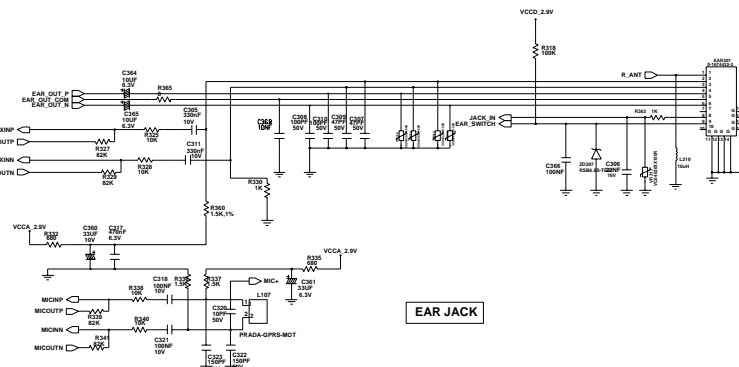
VCCD_2.9V

R318
100K

R_ANT

EAR301
G-1874524-2

JACK_IN
EAR_SWITCH

R363 1K

C364
10UF
6.3V

EAR_OUT_P
EAR_OUT_COM
EAR_OUT_N

R365
0

C365
10UF
6.3V

C305
330nF
10V

R322
10K

XINP
UTP

C311
330nF
10V

R327
82K

R328
10K

XINN
UTN

R325
82K

C369
10NF

C308
100PF
50V

C310
100PF
50V

C309
47PF
50V

C307
47PF
50V

C366
100NF

ZD307
RSB6.8S-T2

C306
22NF
16V

VD301

L310
10uH

R330
1K

R360
1.5K,1%

VCCA_2.9V

R332
680

C360
33UF
10V

C317
470nF
6.3V

VCCA_2.9V

R335
680

C361
33UF
6.3V

R336
1.5K

R337
.5K

MIC+

C318
100NF
10V

R338
10K

MICINP
MICOUTP

R339
82K

C320
10PF
50V

L107

MICINN

R340
10K

C321
100NF
10V

MICOUTN

R341
82K

PRADA-GPRS-MOT

C323
150PF

C322
150PF

EAR JACK